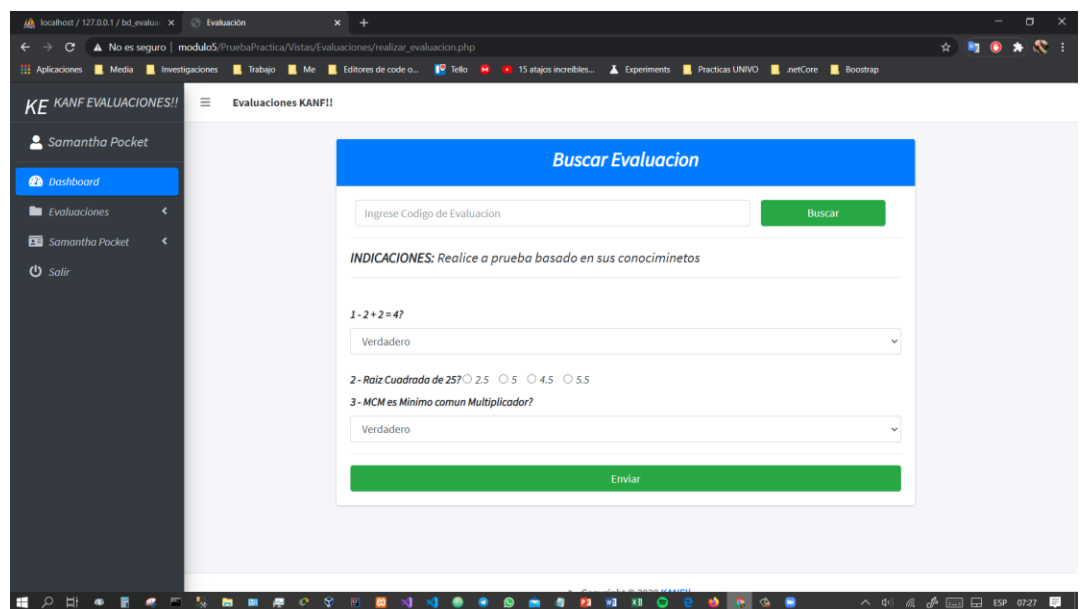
localhost / 127.0.0.1 / bd_evalua ×
Evaluación ×
+
No es seguro | modulo5/PruebaPractica/Vistas/Evaluaciones/realizar_evaluacion.php
Aplicaciones Media Investigaciones Trabajo Me Editores de code o... Tello 15 atajos increíbles... Experiments Practicas UNIVO .netCore Boostrap

KE KANF EVALUACIONES!!
Samantha Pocket
Dashboard
Evaluaciones
Samantha Pocket
Salir

Evaluaciones KANF!!

Buscar Evaluacion

Ingrese Codigo de Evaluacion
Buscar

INDICACIONES: Realice a prueba basado en sus conociminetos

1 - 2 + 2 = 4?
Verdadero

2 - Raiz Cuadrada de 25? 2.5 5 4.5 5.5
3 - MCM es Minimo comun Multiplicador?
Verdadero

Enviar

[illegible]

ESP 07:27